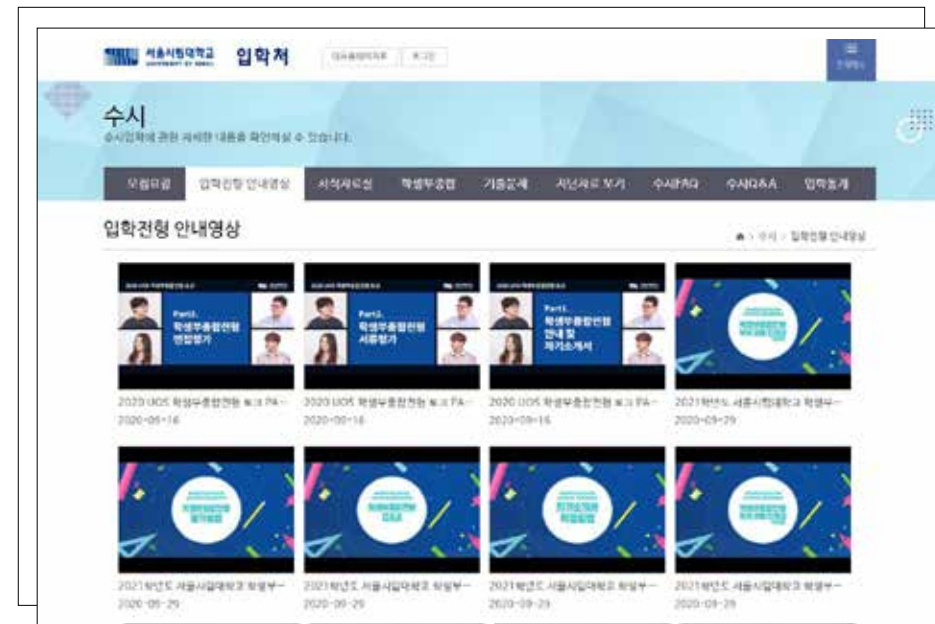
서울시립대학교 UNIVERSITY OF SEOUL 입학처

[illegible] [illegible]

전체메뉴

수시

수시입학에 관한 자세한 내용을 확인하실 수 있습니다.

모집요강 | 입학전형 안내영상 | 서식자료실 | 학생부종합 | 기출문제 | 지난자료 보기 | 수시FAQ | 수시Q&A | 입학통계

입학전형 안내영상

수시 > 입학전형 안내영상

Part2. 학생부종합전형 면접평가

2020 UOS 학생부종합전형 토크 PA...
2020-09-16

Part2. 학생부종합전형 서류평가

2020 UOS 학생부종합전형 토크 PA...
2020-09-16

Part1. 학생부종합전형 안내 및 자기소개서

2020 UOS 학생부종합전형 토크 PA...
2020-09-16

2021학년도 서울시립대학교 학생부...
2020-09-29

2021학년도 서울시립대학교 학생부...
2020-09-29

2021학년도 서울시립대학교 학생부...
2020-09-29

2021학년도 서울시립대학교 학생부...
2020-09-29

2021학년도 서울시립대학교 학생부...
2020-09-29